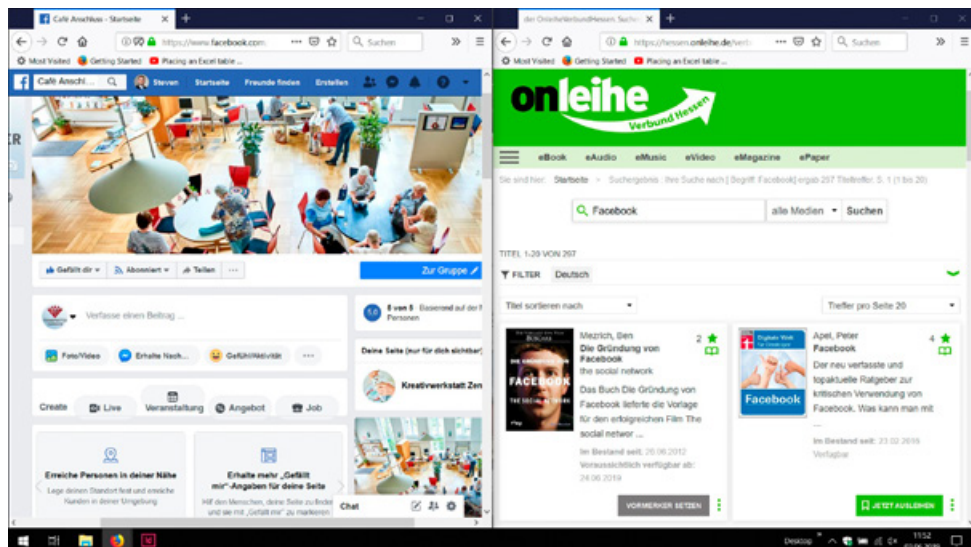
Café Anschluss - Startseite

https://www.facebook.com

Suchen

Most Visited  Getting Started  Placing an Excel table ...

Café Anschl...  Steven  Startseite  Freunde finden  Erstellen

Gefällt dir  Abonniert  Teilen  ...

Zur Gruppe

Verfasse einen Beitrag ...

Foto/Video  Erhalte Nach...  Gefühl/Aktivität  ...

Create  Live  Veranstaltung  Angebot  Job

Erreiche Personen in deiner Nähe

Lege deinen Standort fest und erreiche Kunden in deiner Umgebung.

Erhalte mehr „Gefällt mir"-Angaben für deine Seite

Hilf den Menschen, deine Seite zu finden und sie mit „Gefällt mir" zu markieren

5,0  5 von 5  Basierend auf der Meinung von 1 Personen

Deine Seite (nur für dich sichtbar)

Kreativwerkstatt Zen

Chat

der OnleiheVerbundHessen: Suche

https://hessen.onleihe.de/verb

Suchen

Most Visited  Getting Started  Placing an Excel table ...

onleihe Verbund Hessen

eBook  eAudio  eMusic  eVideo  eMagazine  ePaper

Sie sind hier: Startseite > Suchergebnis : Ihre Suche nach [ Begriff: Facebook] ergab 207 Titeltreffer. S. 1 (1 bis 20)

Facebook  alle Medien  Suchen

TITEL 1-20 VON 207

FILTER  Deutsch

Titel sortieren nach

Treffer pro Seite 20

Mezrich, Ben
Die Gründung von Facebook
the social network
Das Buch Die Gründung von Facebook lieferte die Vorlage für den erfolgreichen Film The social networ ...
Im Bestand seit: 20.06.2012
Voraussichtlich verfügbar ab: 24.06.2019

VORMERKEN SETZEN

2

Apel, Peter
Facebook
Der neu verfasste und topaktuelle Ratgeber zur kritischen Verwendung von Facebook. Was kann man mit ...
Im Bestand seit: 23.02.2015
Verfügbar

JETZT AUSLEIHEN

4

Desktop  11:52